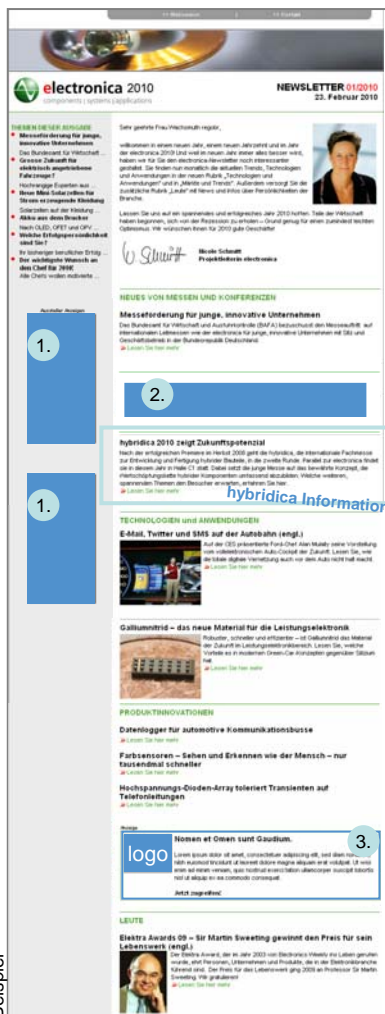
>> Webversion | >> Kontakt

electronica 2010
components | systems | applications

NEWSLETTER 01/2010
23. Februar 2010

THEMEN DIESER AUSGABE
Messeförderung für junge, innovative Unternehmen
Das Bundesamt für Wirtschaft ...
Grosse Zukunft für elektrisch angetriebene Fahrzeuge?
Hochrangige Experten aus ...
Neue Mini-Solarzellen für Strom erzeugende Kleidung
Solarzellen auf der Kleidung ...
Akku aus dem Drucker
Nach OLED, OFET und OPV ...
Welche Erfolgspersönlichkeit sind Sie?
Ihr bisheriger beruflicher Erfolg ...
Der wichtigste Wunsch an den Chef für 2010
Alle Chefs wollen motivierte ...

Sehr geehrte Frau Wachsmuth-regular,

willkommen in einem neuen Jahr, einem neuen Jahrzehnt und im Jahr der electronica 2010! Und weil im neuen Jahr immer alles besser wird, haben wir für Sie den electronica-Newsletter noch interessanter gestaltet. Sie finden nun monatlich die aktuellen Trends, Technologien und Anwendungen in der neuen Rubrik „Technologien und Anwendungen" und im „Märkte und Trends". Außerdem versorgt Sie die zusätzliche Rubrik „Leute" mit News und Infos über Persönlichkeiten der Branche.

Lassen Sie uns auf ein spannendes und erfolgreiches Jahr 2010 hoffen. Teile der Wirtschaft haben begonnen, sich von der Rezession zu erholen – Grund genug für einen zumindest leichten Optimismus. Wir wünschen Ihnen für 2010 gute Geschäfte!

Nicole Schmitt
Projektleiterin electronica

Aussteller Anzeigen

1.

1.

NEUES VON MESSEN UND KONFERENZEN

Messeförderung für junge, innovative Unternehmen
Das Bundesamt für Wirtschaft und Ausfuhrkontrolle (BAFA) bezuschusst den Messeauftritt auf internationalen Leitmessen wie der electronica für junge, innovative Unternehmen mit Sitz und Geschäftsbetrieb in der Bundesrepublik Deutschland.
Lesen Sie hier mehr

2.

hybridica 2010 zeigt Zukunftspotenzial
Nach der erfolgreichen Premiere im Herbst 2008 geht die hybridica, die internationale Fachmesse zur Entwicklung und Fertigung hybrider Bauteile, in die zweite Runde. Parallel zur electronica findet sie in diesem Jahr in Halle C1 statt. Dabei setzt die junge Messe auf das bewährte Konzept, die Plattformfokussierte hybrider Komponenten umfassend abzubilden. Welche weiteren, spannenden Themen den Besucher erwarten, erfahren Sie hier.
Lesen Sie hier mehr

hybridica Information

TECHNOLOGIEN und ANWENDUNGEN

E-Mail, Twitter und SMS auf der Autobahn (engl.)
Auf der CES präsentierte Ford-Chef Alan Mulally seine Vorstellung vom vollelektronischen Auto-Cockpit der Zukunft. Lesen Sie, wie er totale digitale Vernetzung auch von dem Auto nicht halt macht.
Lesen Sie hier mehr

Galliumnitrid – das neue Material für die Leistungselektronik
Robuster, schneller und effizienter – ist Galliumnitrid das Material der Zukunft im Leistungselektronikbereich. Lesen Sie, welche Vorteile es in modernen Green-Car-Konzepten gegenüber Silizium hat.
Lesen Sie hier mehr

PRODUKTINNOVATIONEN

Datenlogger für automotive Kommunikationsbusse

Farbsensoren – Sehen und Erkennen wie der Mensch – nur tausendmal schneller

Hochspannungs-Dioden-Array toleriert Transienten auf Telefonleitungen

Anzeige

Nomen et Omen sunt Gaudium.

3.

logo

Lorem ipsum dolor sit amet, consectetuer adipiscing elit, sed diam nonummy nibh euismod tincidunt ut laoreet dolore magna aliquam erat volutpat. Ut wisi enim ad minim veniam, quis nostrud exerci tation ullamcorper suscipit lobortis nisl ut aliquip ex ea commodo consequat.

Jetzt zugreifen!

LEUTE

Elektra Awards 09 – Sir Martin Sweeting gewinnt den Preis für sein Lebenswerk (engl.)
Der Elektra Award, der im Jahr 2003 von Electronics Weekly ins Leben gerufen wurde, ehrt Personen, Unternehmen und Produkte, die in der Elektronikbranche führend sind. Der Preis für das Lebenswerk ging 2009 an Professor Sir Martin Sweeting. Wir gratulieren!
Lesen Sie hier mehr